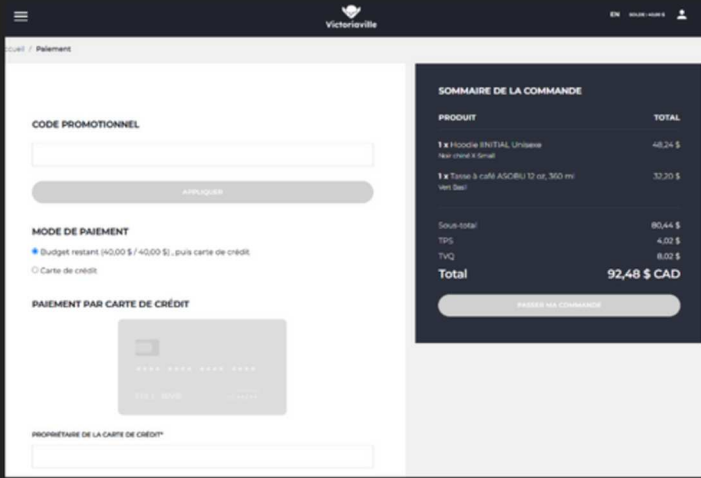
Victoriaville

EN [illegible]

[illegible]cueil / Paiement

CODE PROMOTIONNEL

APPLIQUER

MODE DE PAIEMENT

Budget restant (40,00 $ / 40,00 $) , puis carte de crédit

Carte de crédit

PAIEMENT PAR CARTE DE CRÉDIT

PROPRIÉTAIRE DE LA CARTE DE CRÉDIT*

SOMMAIRE DE LA COMMANDE

| PRODUIT | TOTAL |
|---|---|
| 1 x Hoodie INITIAL Unisexe Noir chiné X-Small | 48,24 $ |
| 1 x Tasse à café ASOBU 12 oz, 360 ml Vert Basil | 32,20 $ |

| | |
|---|---|
| Sous-total | 80,44 $ |
| TPS | 4,02 $ |
| TVQ | 8,02 $ |
| Total | 92,48 $ CAD |

PASSER MA COMMANDE